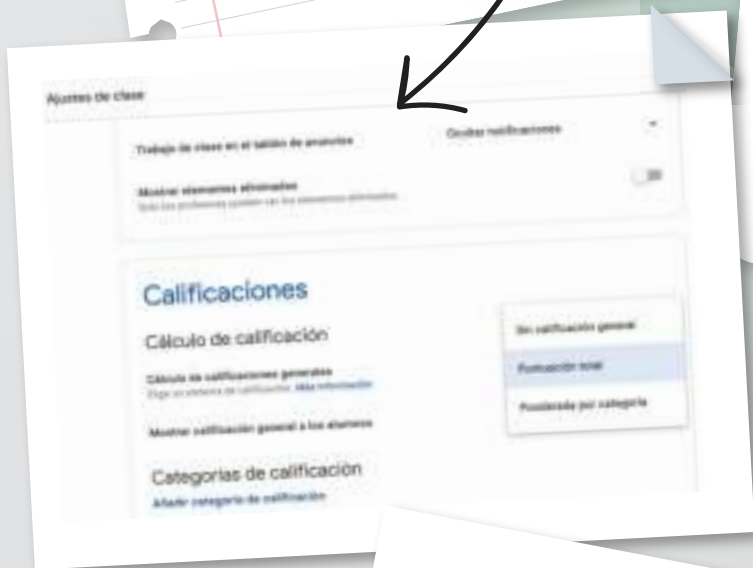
Ajustes de clase

Trabajo de clase en el tablón de anuncios

Ocultar notificaciones

Mostrar elementos eliminados

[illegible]

Calificaciones

Cálculo de calificación

Cálculo de calificaciones generales

Elige un sistema de calificación. Más información

Mostrar calificación general a los alumnos

Categorías de calificación

Añadir categoría de calificación

Sin calificación general

Puntuación total

Ponderada por categoría